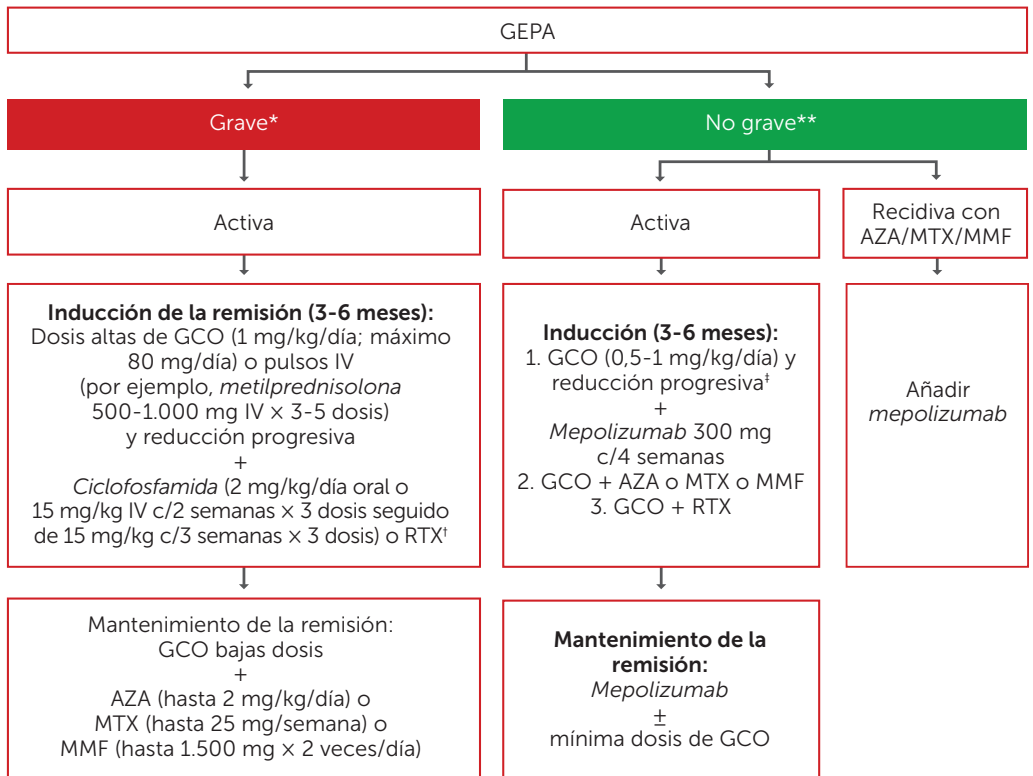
GEPA

Grave*

No grave**

Activa

Inducción de la remisión (3-6 meses):
Dosis altas de GCO (1 mg/kg/día; máximo 80 mg/día) o pulsos IV (por ejemplo, metilprednisolona 500-1.000 mg IV × 3-5 dosis) y reducción progresiva
+
Ciclofosfamida (2 mg/kg/día oral o 15 mg/kg IV c/2 semanas × 3 dosis seguido de 15 mg/kg c/3 semanas × 3 dosis) o RTX†

Mantenimiento de la remisión:
GCO bajas dosis
+
AZA (hasta 2 mg/kg/día) o
MTX (hasta 25 mg/semana) o
MMF (hasta 1.500 mg × 2 veces/día)

Activa

Inducción (3-6 meses):
1. GCO (0,5-1 mg/kg/día) y reducción progresiva‡
+
Mepolizumab 300 mg c/4 semanas
2. GCO + AZA o MTX o MMF
3. GCO + RTX

Mantenimiento de la remisión:
Mepolizumab
±
mínima dosis de GCO

Recidiva con AZA/MTX/MMF

Añadir mepolizumab